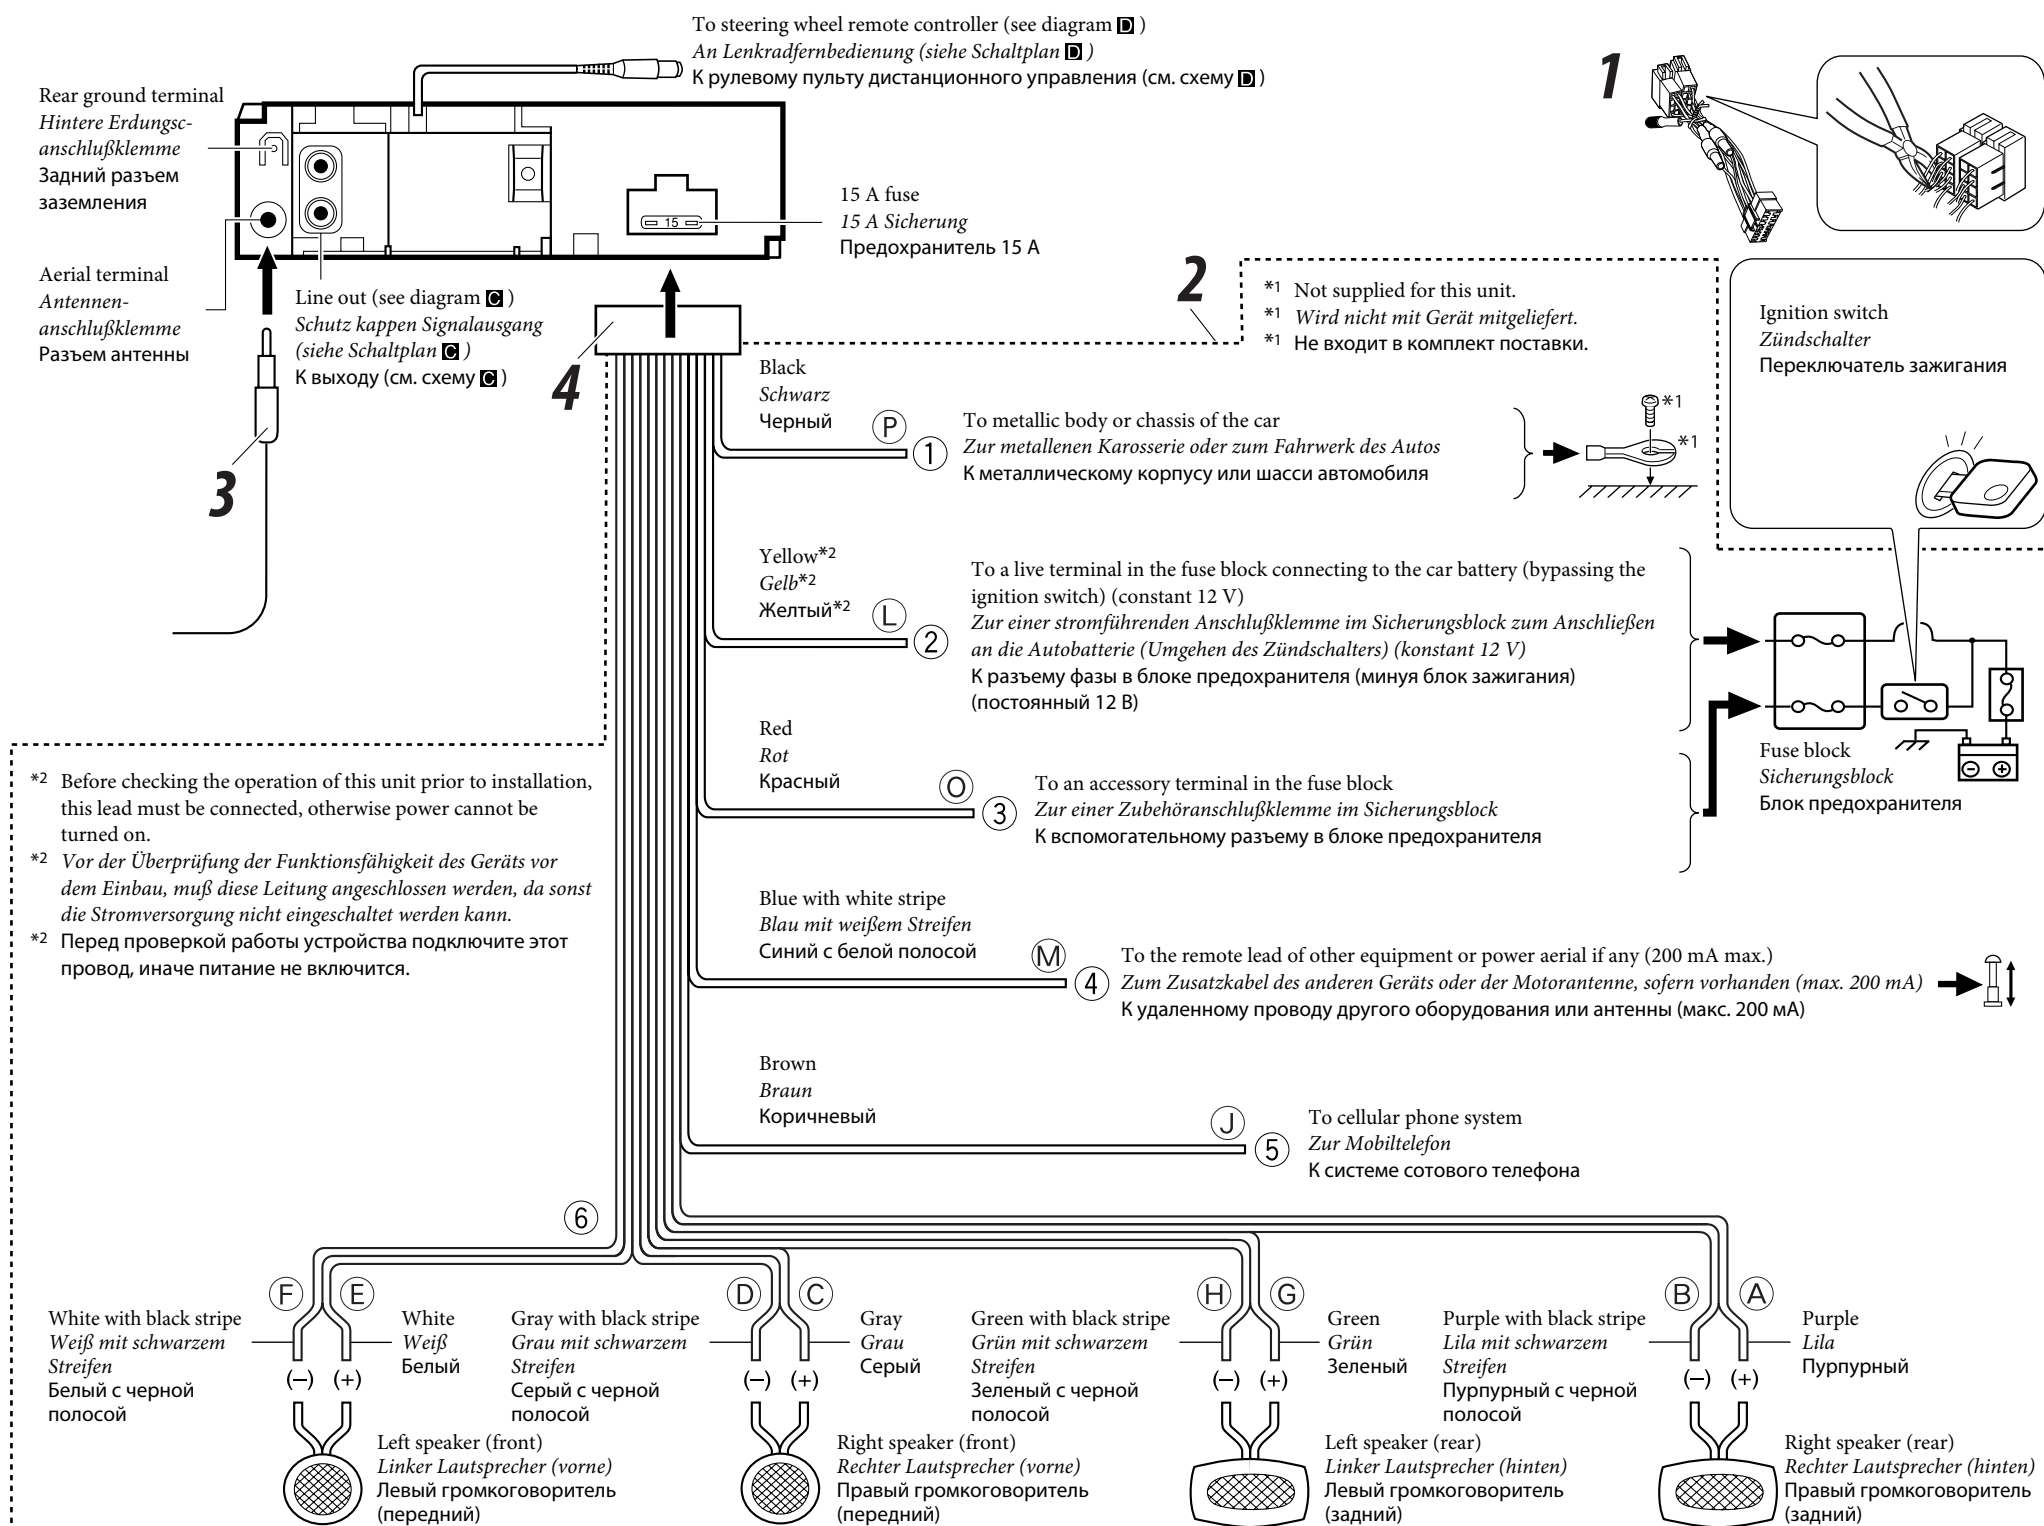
To steering wheel remote controller (see diagram D)
An Lenkradfernbedienung (siehe Schaltplan D)
К рулевому пульту дистанционного управления (см. схему D)

1

Rear ground terminal
Hintere Erdungscanschlußklemme
Задний разъем заземления

Aerial terminal
Antennenanschlußklemme
Разъем антенны

15 A fuse
15 A Sicherung
Предохранитель 15 A

15

Line out (see diagram C)
Schutz kappen Signalausgang (siehe Schaltplan C)
К выходу (см. схему C)

2

*1 Not supplied for this unit.
*1 Wird nicht mit Gerät mitgeliefert.
*1 Не входит в комплект поставки.

Ignition switch
Zündschalter
Переключатель зажигания

3

4

Black
Schwarz
Черный
P
1
To metallic body or chassis of the car
Zur metallenen Karosserie oder zum Fahrwerk des Autos
К металлическому корпусу или шасси автомобиля
*1
*1

Yellow*2
Gelb*2
Желтый*2
L
2
To a live terminal in the fuse block connecting to the car battery (bypassing the ignition switch) (constant 12 V)
Zur einer stromführenden Anschlußklemme im Sicherungsblock zum Anschließen an die Autobatterie (Umgehen des Zündschalters) (konstant 12 V)
К разъему фазы в блоке предохранителя (минуя блок зажигания) (постоянный 12 В)

Red
Rot
Красный
O
3
To an accessory terminal in the fuse block
Zur einer Zubehöranschlußklemme im Sicherungsblock
К вспомогательному разъему в блоке предохранителя

Fuse block
Sicherungsblock
Блок предохранителя

*2 Before checking the operation of this unit prior to installation, this lead must be connected, otherwise power cannot be turned on.
*2 Vor der Überprüfung der Funktionsfähigkeit des Geräts vor dem Einbau, muß diese Leitung angeschlossen werden, da sonst die Stromversorgung nicht eingeschaltet werden kann.
*2 Перед проверкой работы устройства подключите этот провод, иначе питание не включится.

Blue with white stripe
Blau mit weißem Streifen
Синий с белой полосой
M
4
To the remote lead of other equipment or power aerial if any (200 mA max.)
Zum Zusatzkabel des anderen Geräts oder der Motorantenne, sofern vorhanden (max. 200 mA)
К удаленному проводу другого оборудования или антенны (макс. 200 мА)

Brown
Braun
Коричневый
J
5
To cellular phone system
Zur Mobiltelefon
К системе сотового телефона

6

F
E
White with black stripe
Weiß mit schwarzem Streifen
Белый с черной полосой
White
Weiß
Белый
(–) (+)
Left speaker (front)
Linker Lautsprecher (vorne)
Левый громкоговоритель (передний)

D
C
Gray with black stripe
Grau mit schwarzem Streifen
Серый с черной полосой
Gray
Grau
Серый
(–) (+)
Right speaker (front)
Rechter Lautsprecher (vorne)
Правый громкоговоритель (передний)

H
G
Green with black stripe
Grün mit schwarzem Streifen
Зеленый с черной полосой
Green
Grün
Зеленый
(–) (+)
Left speaker (rear)
Linker Lautsprecher (hinten)
Левый громкоговоритель (задний)

B
A
Purple with black stripe
Lila mit schwarzem Streifen
Пурпурный с черной полосой
Purple
Lila
Пурпурный
(–) (+)
Right speaker (rear)
Rechter Lautsprecher (hinten)
Правый громкоговоритель (задний)